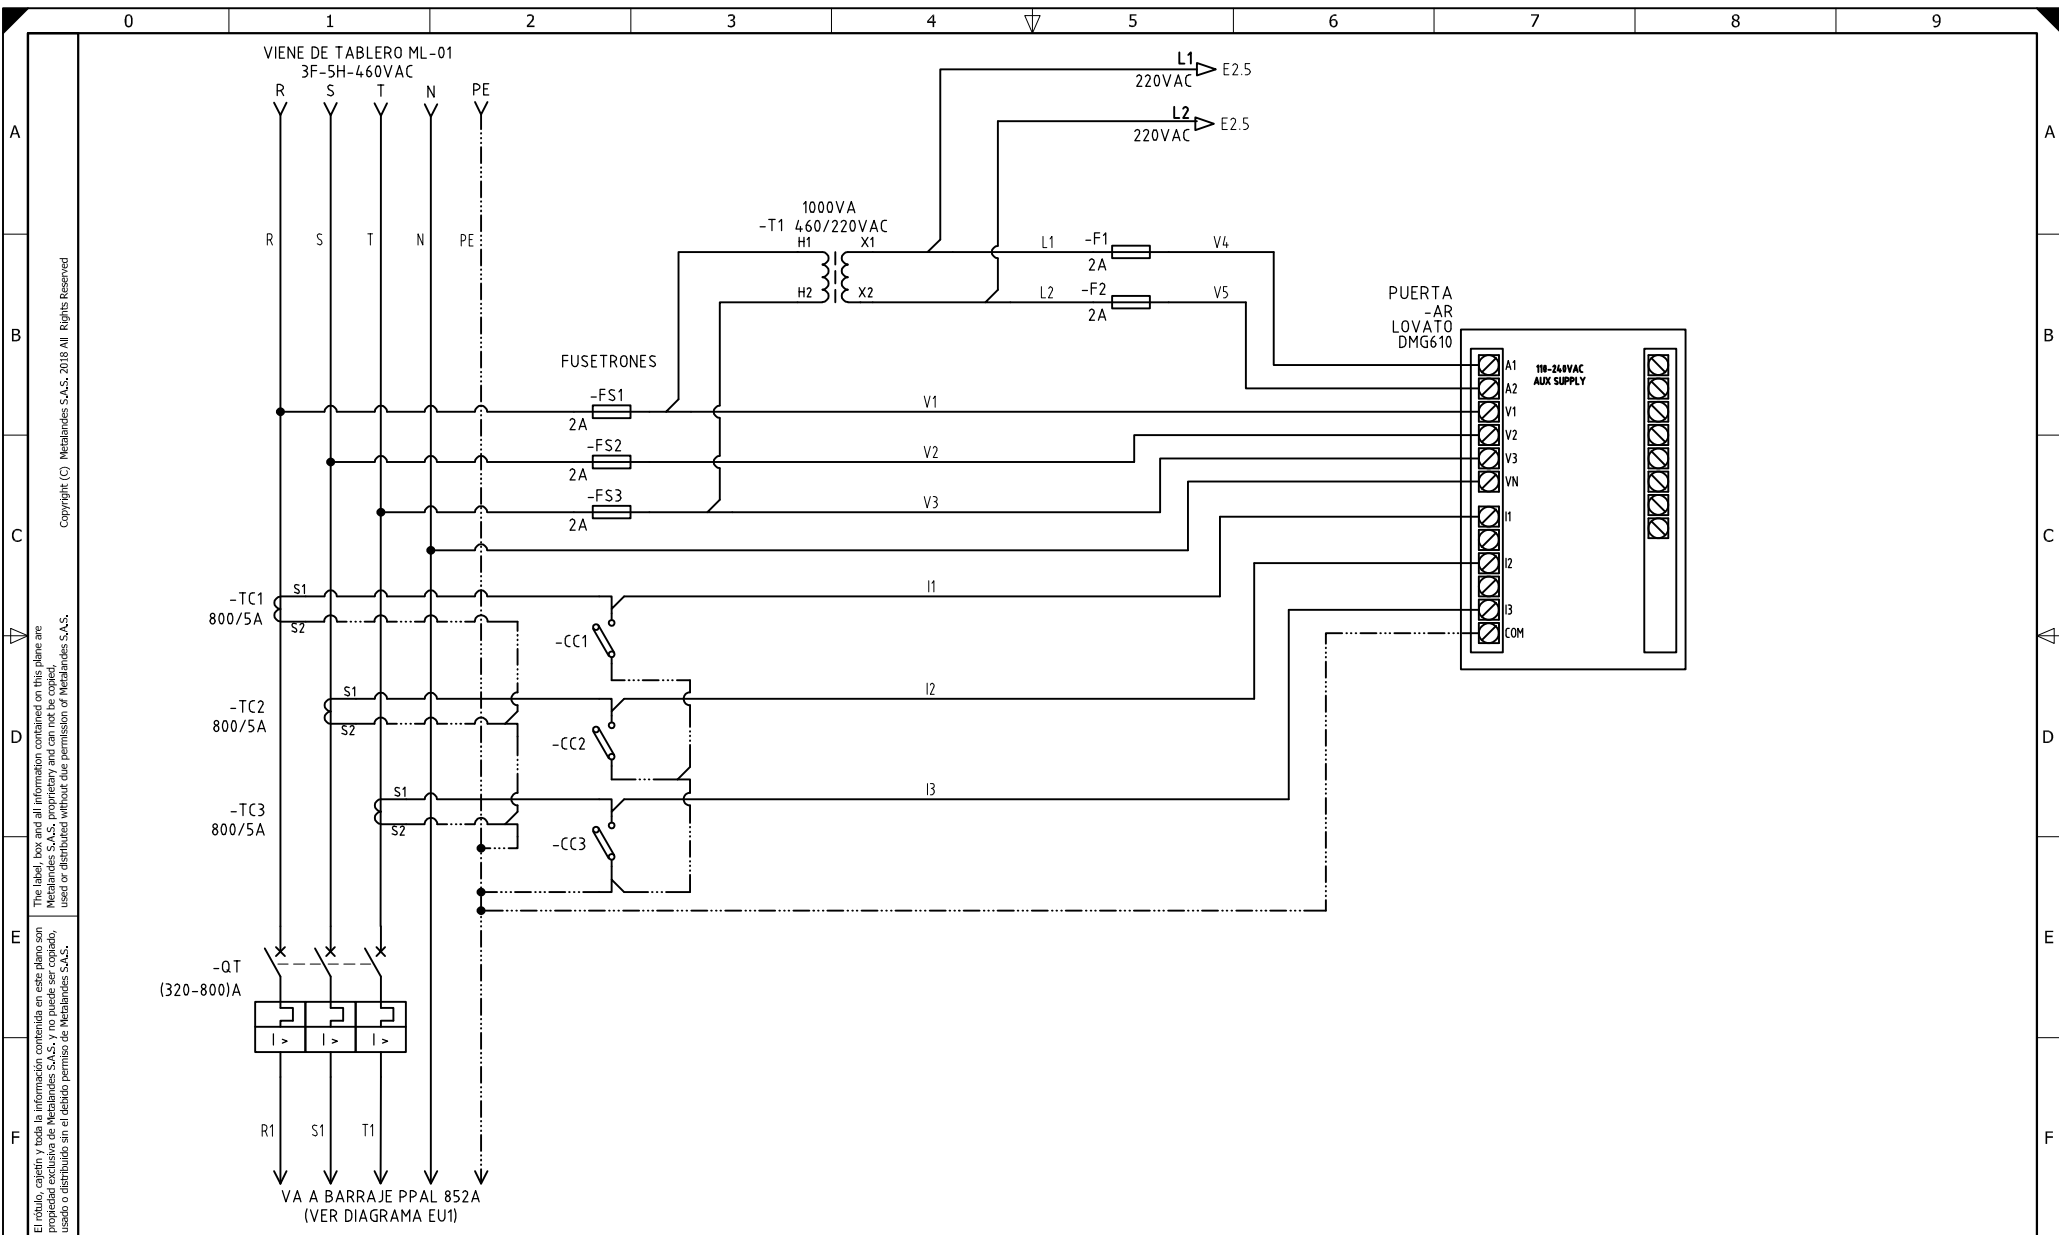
0 1 2 3 4 5 6 7 8 9

A
B
C
D
E
F

A
B
C
D
E
F

Copyright (C) Metalandes S.A.S. 2018 All Rights Reserved

The label, box and all information contained on this plane are Metalandes S.A.S. proprietary and can not be copied, used or distributed without due permission of Metalandes S.A.S.

El rótulo, cajetín y toda la información contenida en este plano son propiedad exclusiva de Metalandes S.A.S. y no puede ser copiado, usado o distribuido sin el debido permiso de Metalandes S.A.S.

VIENE DE TABLERO ML-01
3F-5H-460VAC
R S T N PE

R S T N PE

L1
220VAC E2.5

L2
220VAC E2.5

1000VA
-T1 460/220VAC
H1 X1
H2 X2

L1 -F1 2A V4
L2 -F2 2A V5

PUERTA
-AR
LOVATO
DMG610

110-240VAC
AUX SUPPLY

A1
A2
V1
V2
V3
VN
I1
I2
I3
COM

FUSETRONES
-FS1 2A
-FS2 2A
-FS3 2A

V1
V2
V3

-TC1
800/5A
S1
S2

I1

-CC1

-TC2
800/5A
S1
S2

I2

-CC2

-TC3
800/5A
S1
S2

I3

-CC3

-QT
(320-800)A

I > I > I >

R1 S1 T1

VA A BARRAJE PPAL 852A
(VER DIAGRAMA EU1)